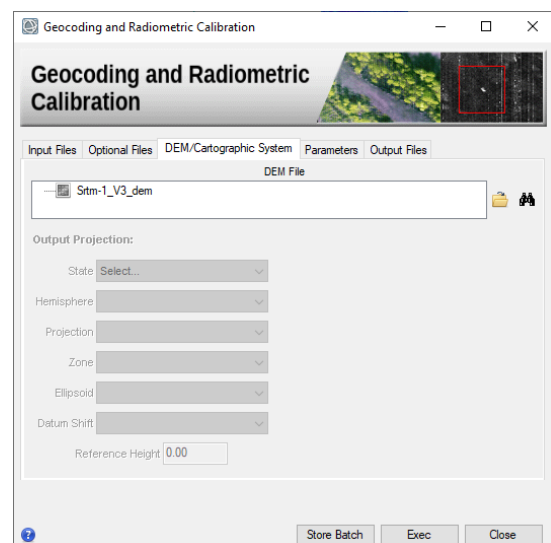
Geocoding and Radiometric Calibration

Geocoding and Radiometric Calibration

Input Files | Optional Files | DEM/Cartographic System | Parameters | Output Files

DEM File

Srtm-1_V3_dem

Output Projection:

State Select...

Hemisphere

Projection

Zone

Ellipsoid

Datum Shift

Reference Height 0.00

Store Batch | Exec | Close